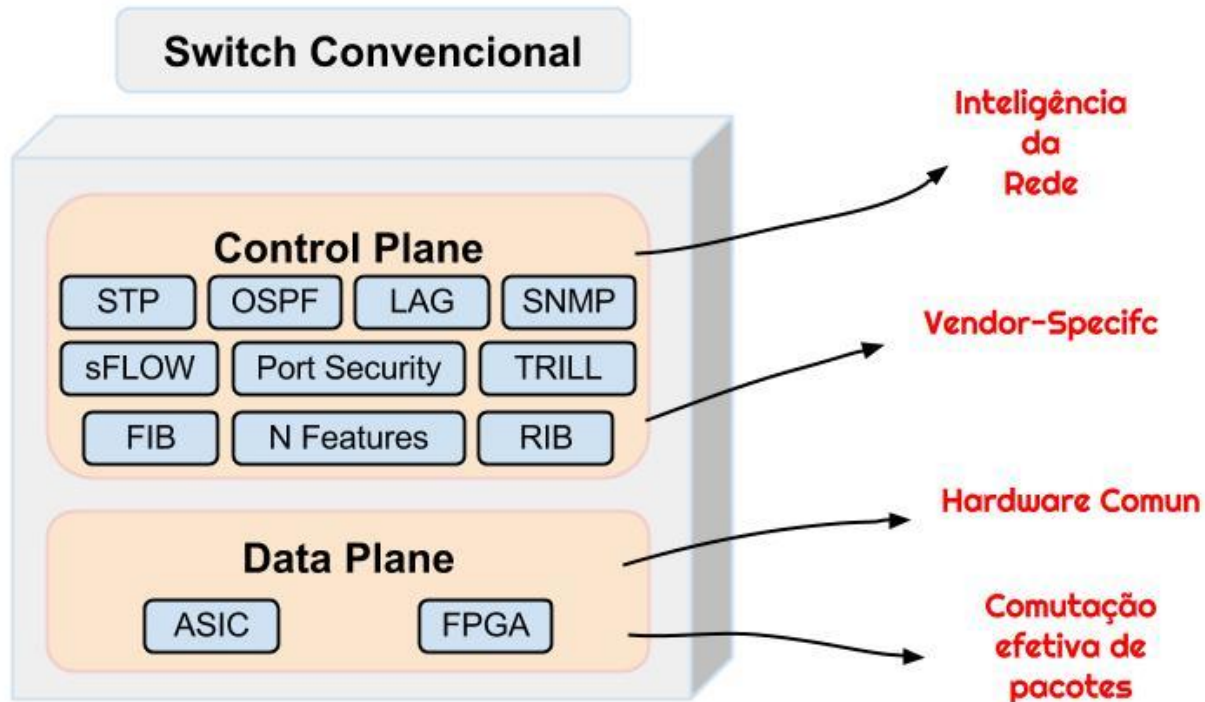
Switch Convencional

Control Plane

STP OSPF LAG SNMP

sFLOW Port Security TRILL

FIB N Features RIB

Data Plane

ASIC FPGA

Inteligência da Rede

Vendor-Specifc

Hardware Comun

Comutação efetiva de pacotes